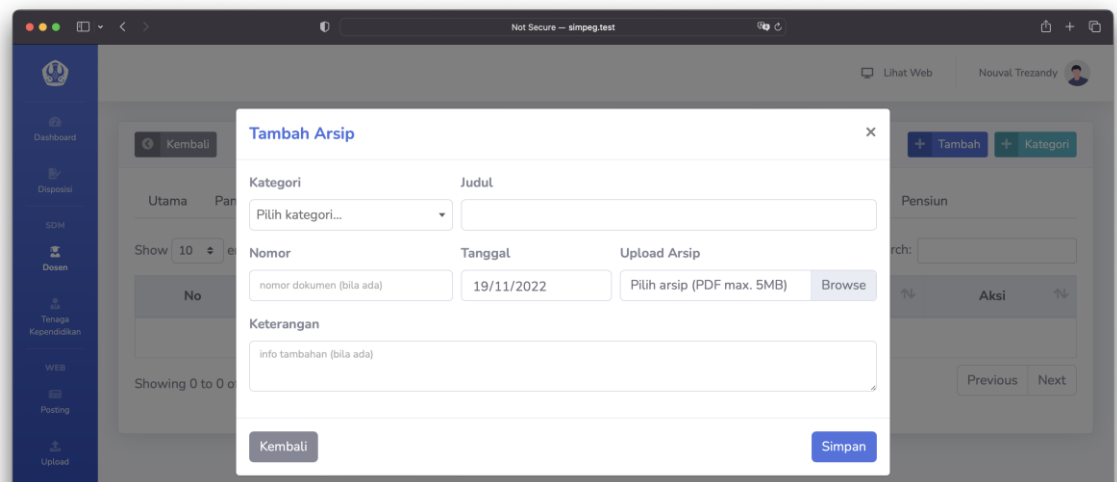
Not Secure — simpeg.test

Lihat Web
Nouval Trezandy

Dashboard
Disposisi
SDM
Dosen
Tenaga Kependidikan
WEB
Posting
Upload

Kembali
Tambah
Kategori

Utama
Pan
Pensiun

Show 10 e
rch:

No
Aksi

Showing 0 to 0 o
Previous
Next

Tambah Arsip
×

Kategori
Pilih kategori...
Judul

Nomor
nomor dokumen (bila ada)
Tanggal
19/11/2022
Upload Arsip
Pilih arsip (PDF max. 5MB)
Browse

Keterangan
info tambahan (bila ada)

Kembali
Simpan